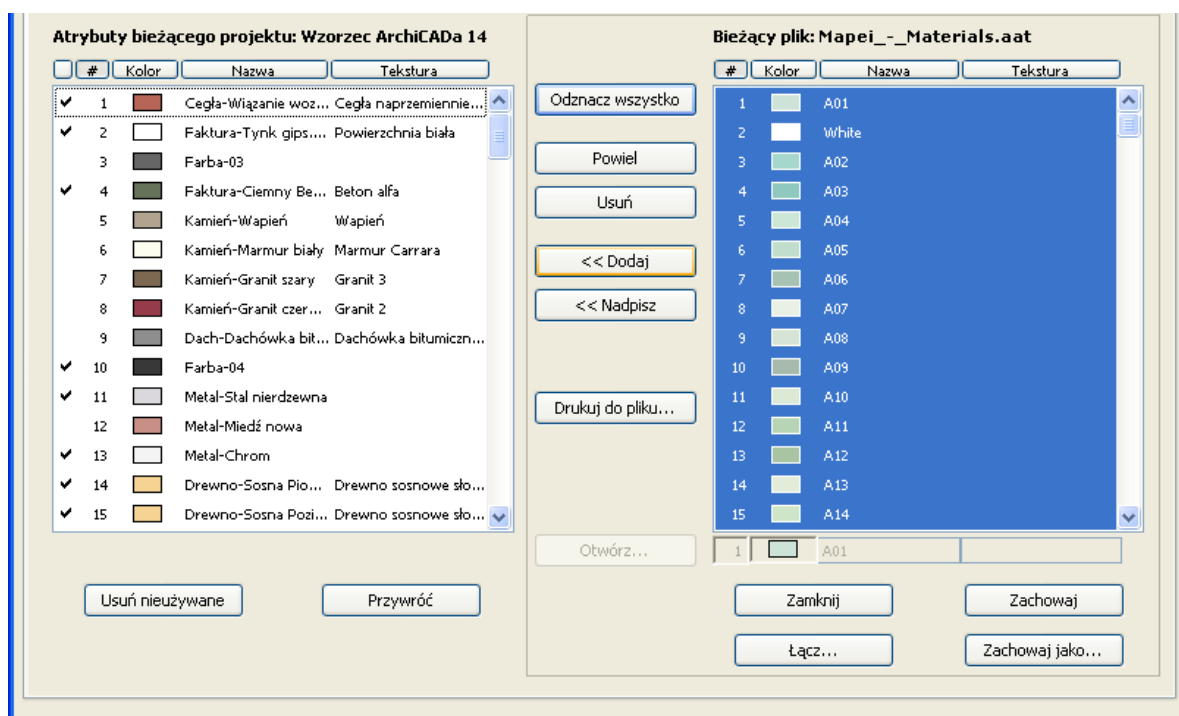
Atrybuty bieżącego projektu: Wzorzec ArchiCADa 14

| | # | Kolor | Nazwa | Tekstura |
|---|---|---|---|---|
| ✔ | 1 | | Cegła-Wiązanie woz... | Cegła naprzemiennie... |
| ✔ | 2 | | Faktura-Tynk gips... | Powierzchnia biała |
| | 3 | | Farba-03 | |
| ✔ | 4 | | Faktura-Ciemny Be... | Beton alfa |
| | 5 | | Kamień-Wapień | Wapień |
| | 6 | | Kamień-Marmur biały | Marmur Carrara |
| | 7 | | Kamień-Granit szary | Granit 3 |
| | 8 | | Kamień-Granit czer... | Granit 2 |
| | 9 | | Dach-Dachówka bit... | Dachówka bitumiczn... |
| ✔ | 10 | | Farba-04 | |
| ✔ | 11 | | Metal-Stal nierdzewna | |
| | 12 | | Metal-Miedź nowa | |
| ✔ | 13 | | Metal-Chrom | |
| ✔ | 14 | | Drewno-Sosna Pio... | Drewno sosnowe sło... |
| ✔ | 15 | | Drewno-Sosna Pozi... | Drewno sosnowe sło... |

Usuń nieużywane

Przywróć

Odznacz wszystko

Powiel

Usuń

<< Dodaj

<< Nadpisz

Drukuj do pliku...

Otwórz...

Bieżący plik: Mapei_-_Materials.aat

| # | Kolor | Nazwa | Tekstura |
|---|---|---|---|
| 1 | | A01 | |
| 2 | | White | |
| 3 | | A02 | |
| 4 | | A03 | |
| 5 | | A04 | |
| 6 | | A05 | |
| 7 | | A06 | |
| 8 | | A07 | |
| 9 | | A08 | |
| 10 | | A09 | |
| 11 | | A10 | |
| 12 | | A11 | |
| 13 | | A12 | |
| 14 | | A13 | |
| 15 | | A14 | |

1 A01

Zamknij

Zachowaj

Łącz...

Zachowaj jako...